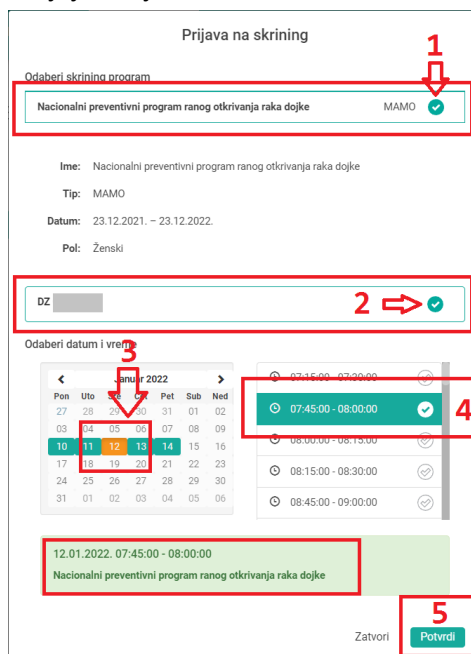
Prijava na skrining

Odaberi skrining program

1

Nacionalni preventivni program ranog otkrivanja raka dojke MAMO

Ime: Nacionalni preventivni program ranog otkrivanja raka dojke

Tip: MAMO

Datum: 23.12.2021. – 23.12.2022.

Pol: Ženski

DZ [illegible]

2

Odaberi datum i vreme

3

Januar 2022

| Pon | Uto | Sre | Čet | Pet | Sub | Ned |
|---|---|---|---|---|---|---|
| 27 | 28 | 29 | 30 | 31 | 01 | 02 |
| 03 | 04 | 05 | 06 | 07 | 08 | 09 |
| 10 | 11 | 12 | 13 | 14 | 15 | 16 |
| 17 | 18 | 19 | 20 | 21 | 22 | 23 |
| 24 | 25 | 26 | 27 | 28 | 29 | 30 |
| 31 | 01 | 02 | 03 | 04 | 05 | 06 |

07:15:00 - 07:30:00

07:45:00 - 08:00:00

4

08:00:00 - 08:15:00

08:15:00 - 08:30:00

08:45:00 - 09:00:00

12.01.2022. 07:45:00 - 08:00:00

Nacionalni preventivni program ranog otkrivanja raka dojke

5

Zatvori Potvrdi